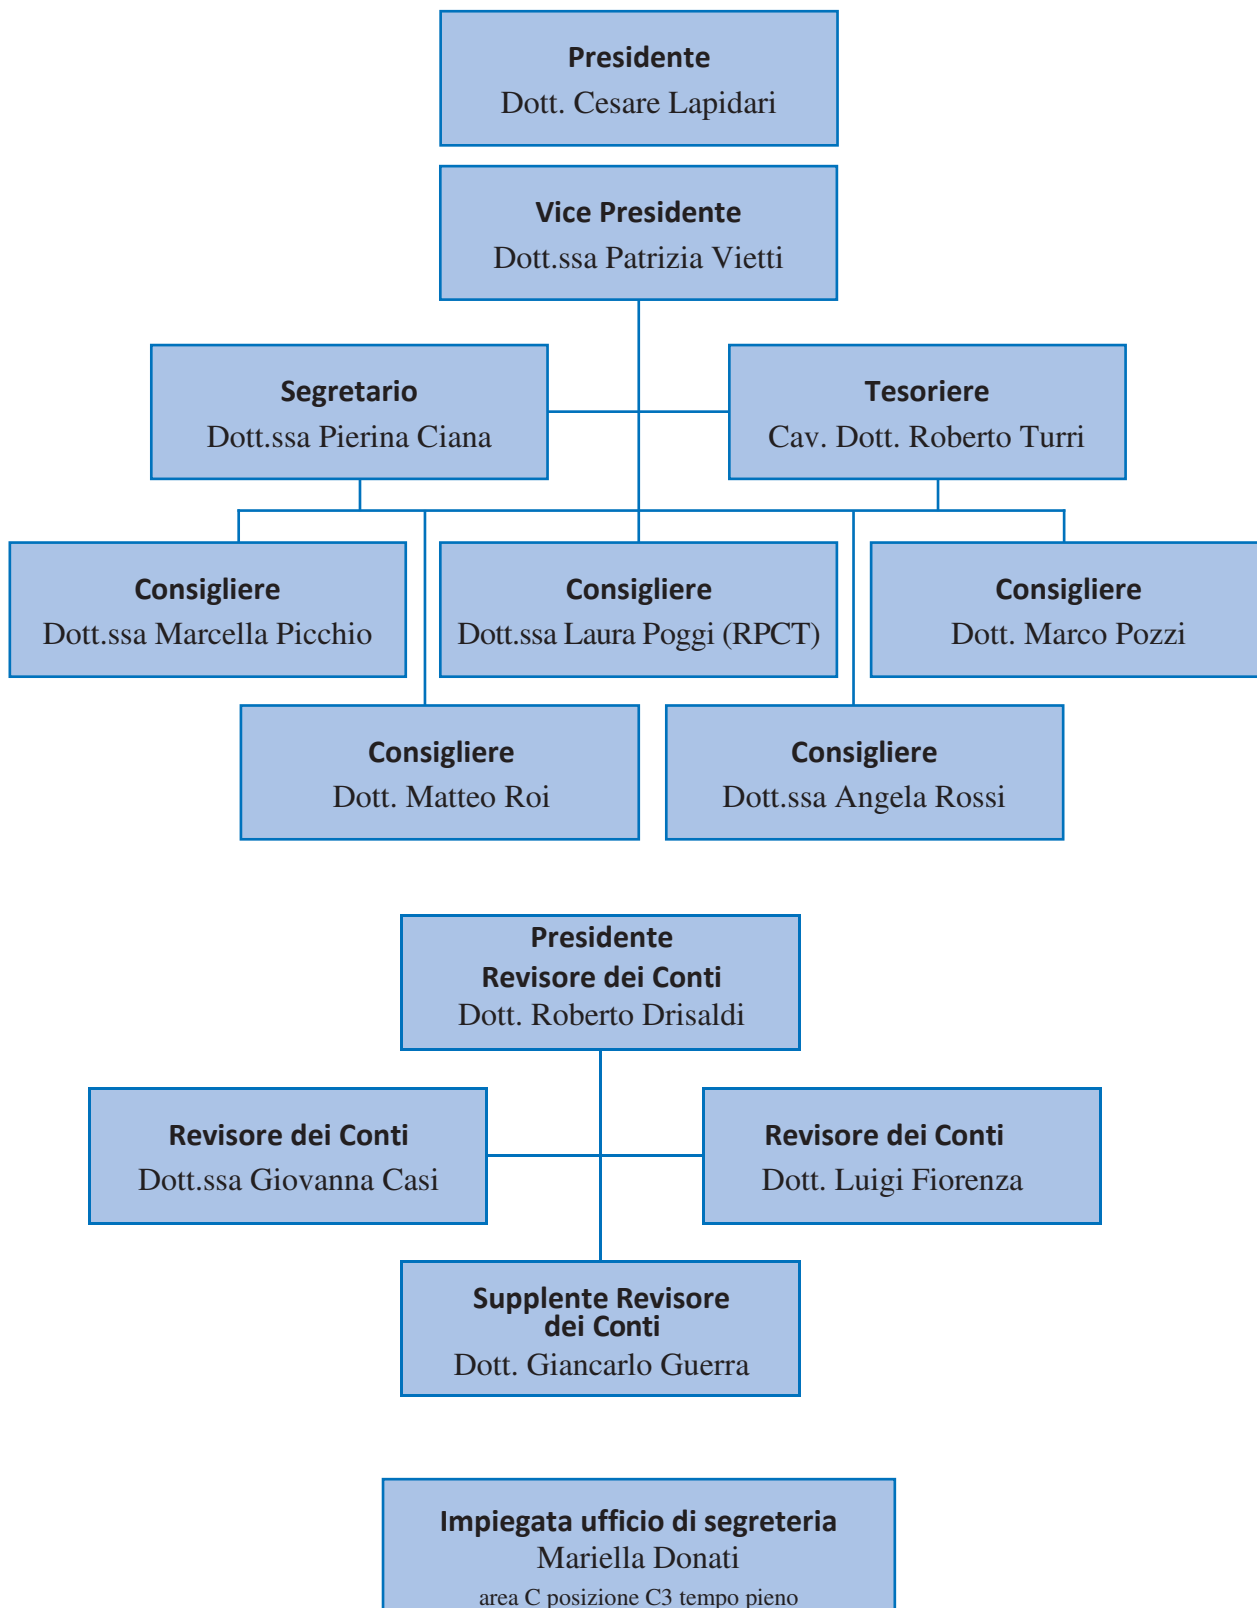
Presidente
Dott. Cesare Lapidari

Vice Presidente
Dott.ssa Patrizia Vietti

Segretario
Dott.ssa Pierina Ciana

Tesoriere
Cav. Dott. Roberto Turri

Consigliere
Dott.ssa Marcella Picchio

Consigliere
Dott.ssa Laura Poggi (RPCT)

Consigliere
Dott. Marco Pozzi

Consigliere
Dott. Matteo Roi

Consigliere
Dott.ssa Angela Rossi

Presidente
Revisore dei Conti
Dott. Roberto Drisaldi

Revisore dei Conti
Dott.ssa Giovanna Casi

Revisore dei Conti
Dott. Luigi Fiorenza

Supplente Revisore dei Conti
Dott. Giancarlo Guerra

Impiegata ufficio di segreteria
Mariella Donati
area C posizione C3 tempo pieno